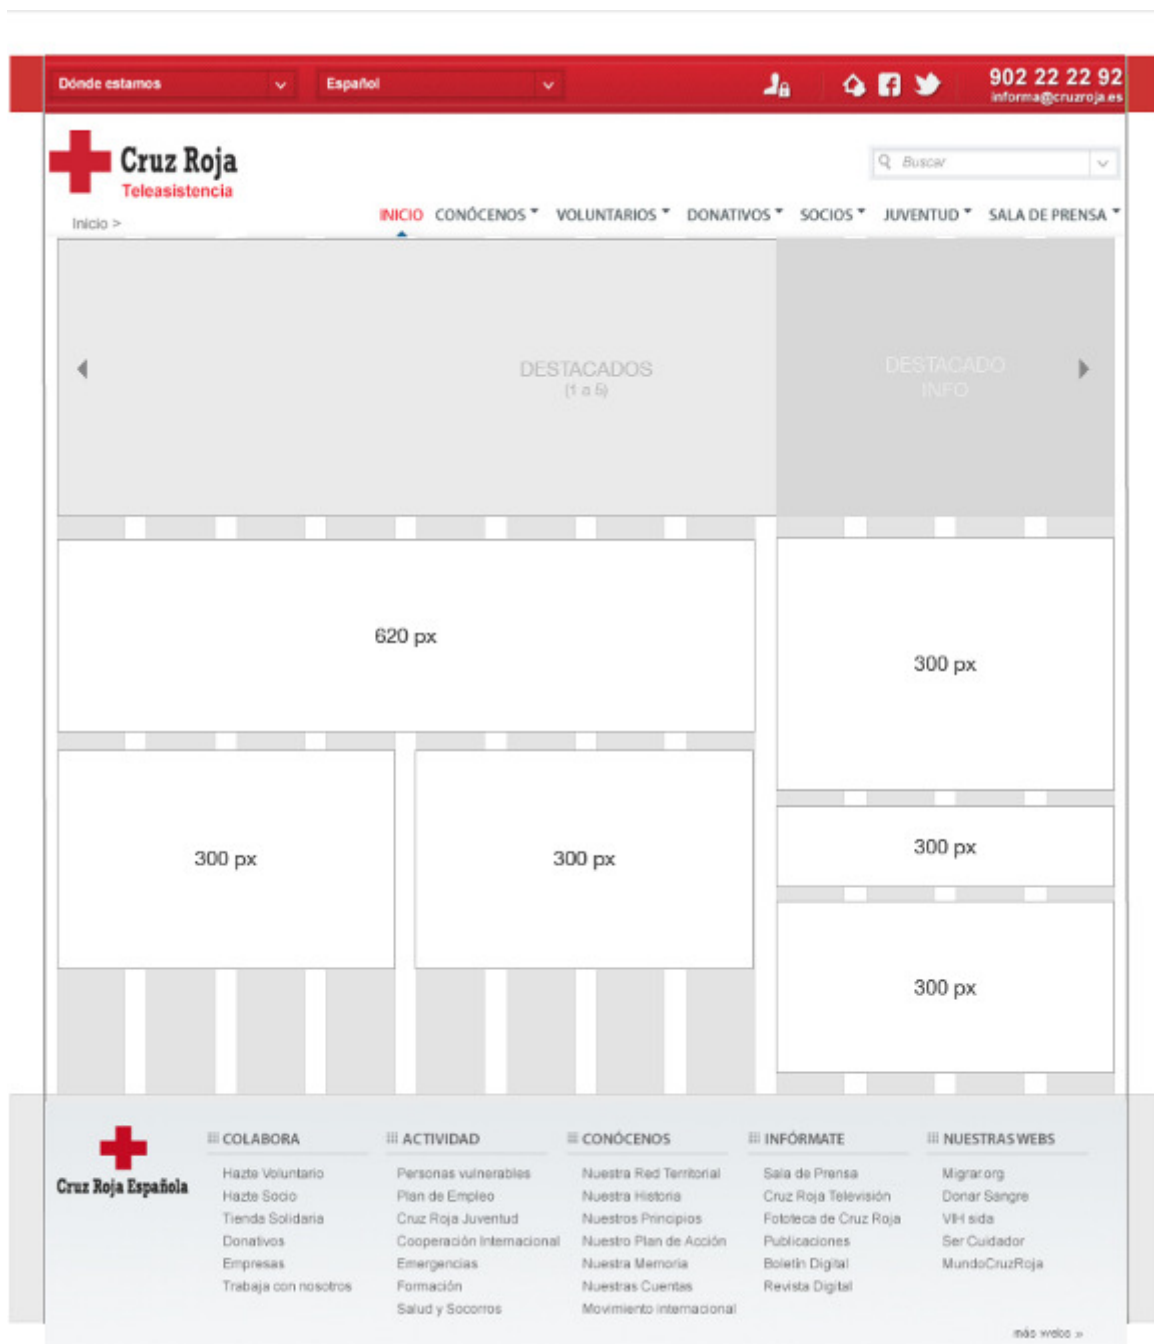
Dónde estamos
Español
902 22 22 92
informa@cruzroja.es

Cruz Roja
Teleasistencia

Buscar

Inicio >

INICIO CONÓCENOS VOLUNTARIOS DONATIVOS SOCIOS JUVENTUD SALA DE PRENSA

DESTACADOS
(1 a 5)

DESTACADO
INFO

620 px

300 px

300 px

300 px

300 px

300 px

Cruz Roja Española

COLABORA
Hazte Voluntario
Hazte Socio
Tienda Solidaria
Donativos
Empresas
Trabaja con nosotros

ACTIVIDAD
Personas vulnerables
Plan de Empleo
Cruz Roja Juventud
Cooperación Internacional
Emergencias
Formación
Salud y Socorros

CONÓCENOS
Nuestra Red Territorial
Nuestra Historia
Nuestros Principios
Nuestro Plan de Acción
Nuestra Memoria
Nuestras Cuentas
Movimiento internacional

INFÓRMATE
Sala de Prensa
Cruz Roja Televisión
Fototeca de Cruz Roja
Publicaciones
Boletín Digital
Revista Digital

NUESTRAS WEBS
Migrar.org
Donar Sangre
VIH sida
Ser Cuidador
MundoCruzRoja

más webs »